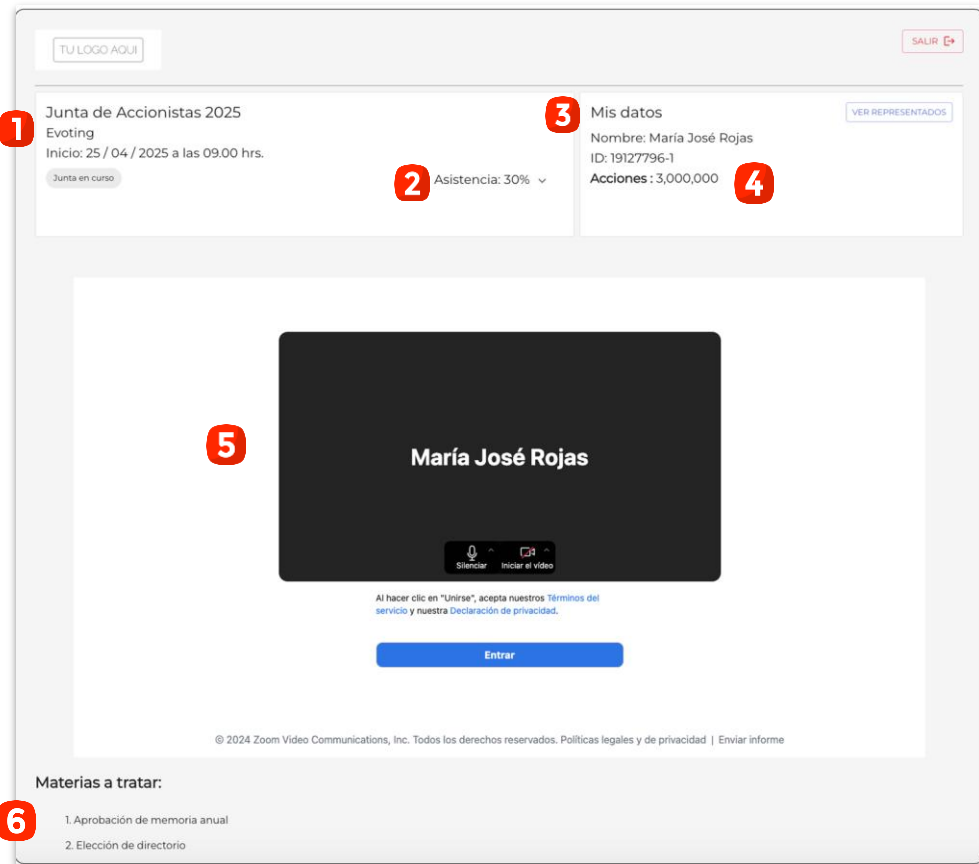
TU LOGO AQUI

SALIR

1 Junta de Accionistas 2025
Evoting
Inicio: 25 / 04 / 2025 a las 09.00 hrs.
Junta en curso

2 Asistencia: 30%

3 Mis datos
VER REPRESENTADOS
Nombre: María José Rojas
ID: 19127796-1
Acciones : 3,000,000 4

5

María José Rojas

Silenciar
Iniciar el vídeo

Al hacer clic en "Unirse", acepta nuestros Términos del servicio y nuestra Declaración de privacidad.

Entrar

© 2024 Zoom Video Communications, Inc. Todos los derechos reservados. Políticas legales y de privacidad | Enviar informe

Materias a tratar:

6
1. Aprobación de memoria anual
2. Elección de directorio